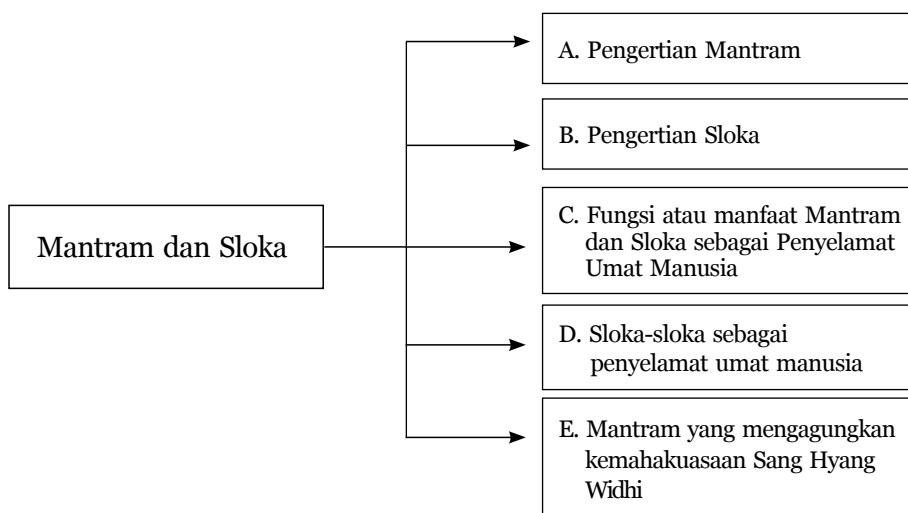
Mantram dan Sloka

A. Pengertian Mantram

B. Pengertian Sloka

C. Fungsi atau manfaat Mantram dan Sloka sebagai Penyelamat Umat Manusia

D. Sloka-sloka sebagai penyelamat umat manusia

E. Mantram yang mengagungkan kemahakuasaan Sang Hyang Widhi